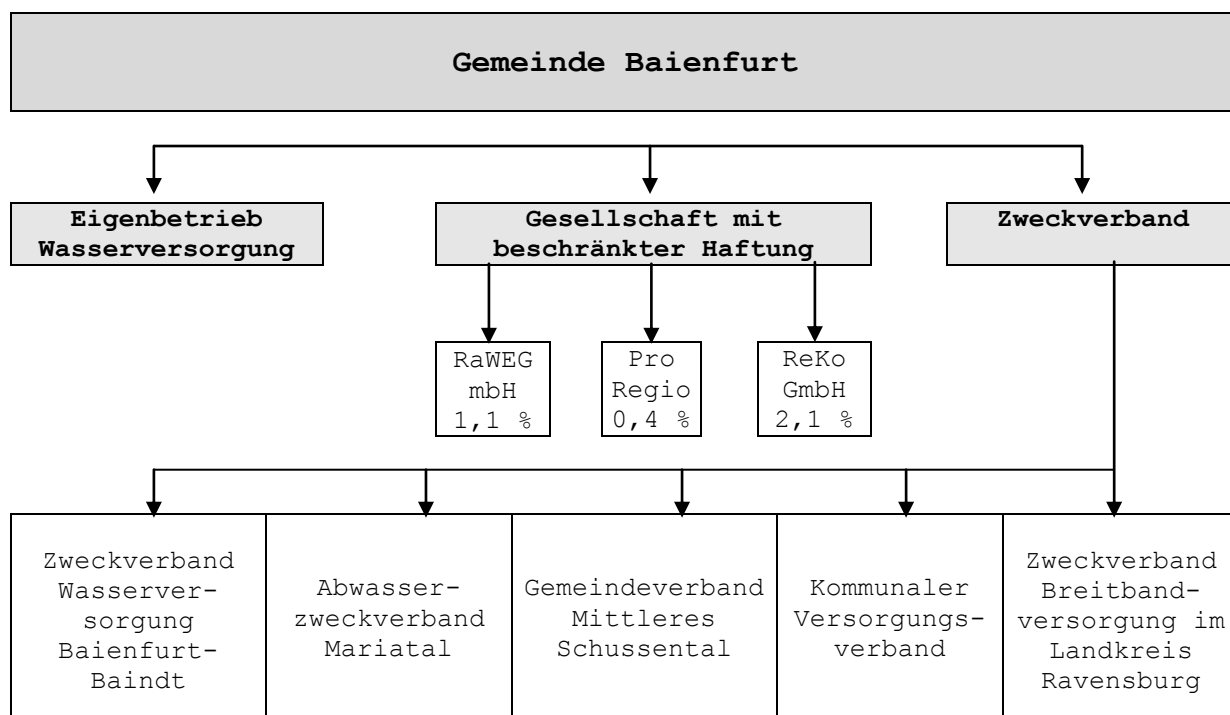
Gemeinde Baienfurt

Eigenbetrieb Wasserversorgung

Gesellschaft mit beschränkter Haftung

Zweckverband

RaWEG mbH 1,1 %

Pro Regio 0,4 %

ReKo GmbH 2,1 %

Zweckverband Wasserversorgung Baienfurt-Baindt

Abwasserzweckverband Mariatal

Gemeindeverband Mittleres Schussental

Kommunaler Versorgungsverband

Zweckverband Breitbandversorgung im Landkreis Ravensburg